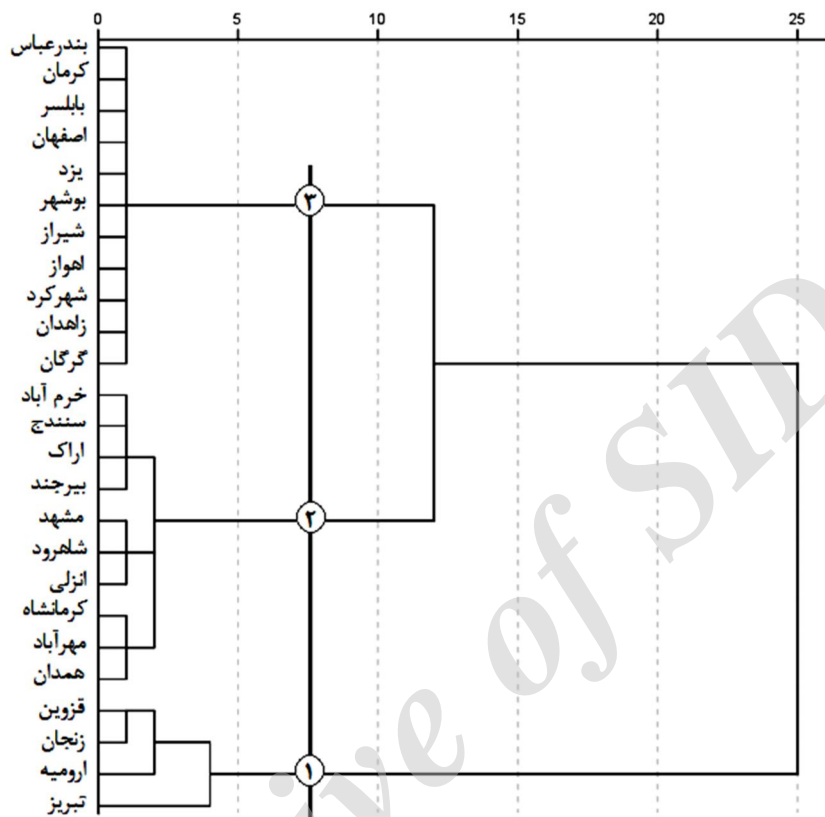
0 5 10 15 20 25

بندرعباس
کرمان
بابلسر
اصفهان
یزد
بوشهر
شیراز
اهواز
شهرکرد
زاهدان
گرگان
خرم آباد
سنندج
اراک
بیرجند
مشهد
شاهرود
انزلی
کرمانشاه
مهرآباد
همدان
قزوین
زنجان
ارومیه
تبریز

۳
۲
۱

Archive of SID